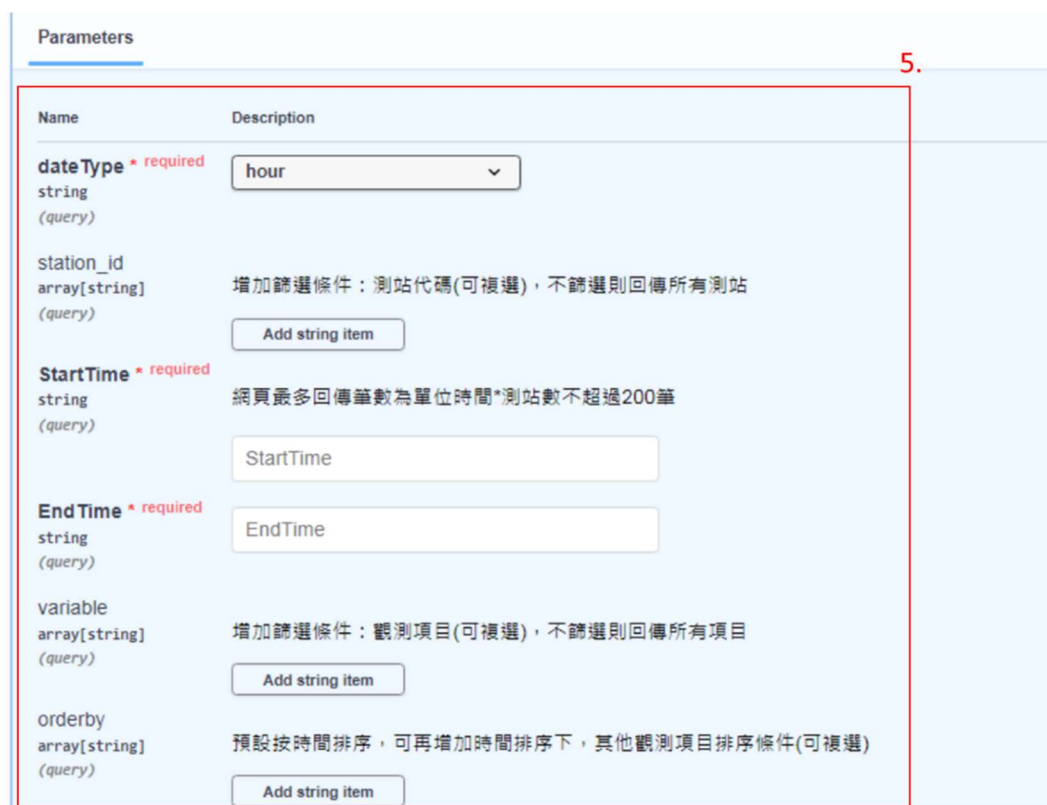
Parameters

5.

Name

Description

dateType * required
string
(query)

hour

station_id
array[string]
(query)

增加篩選條件：測站代碼(可複選)，不篩選則回傳所有測站

Add string item

StartTime * required
string
(query)

網頁最多回傳筆數為單位時間*測站數不超過200筆

StartTime

EndTime * required
string
(query)

EndTime

variable
array[string]
(query)

增加篩選條件：觀測項目(可複選)，不篩選則回傳所有項目

Add string item

orderby
array[string]
(query)

預設按時間排序，可再增加時間排序下，其他觀測項目排序條件(可複選)

Add string item